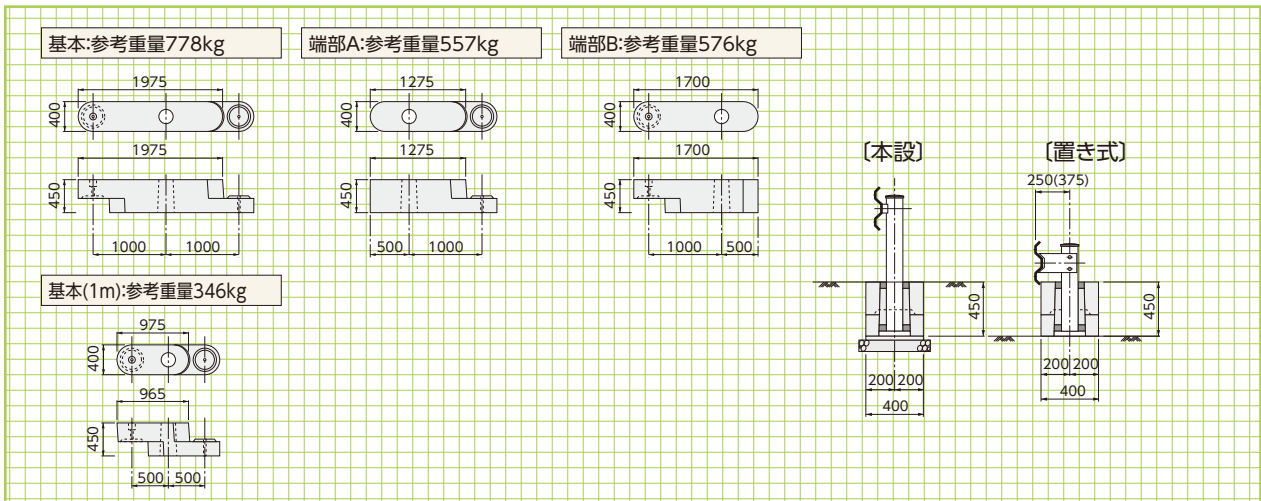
基本:参考重量778kg

1975
400
1975
450
1000 1000

端部A:参考重量557kg

1275
400
1275
450
500 1000

端部B:参考重量576kg

1700
400
1700
450
1000 500

基本(1m):参考重量346kg

975
400
965
450
500 500

〔本設〕

450
200 200
400

〔置き式〕

250(375)
450
200 200
400